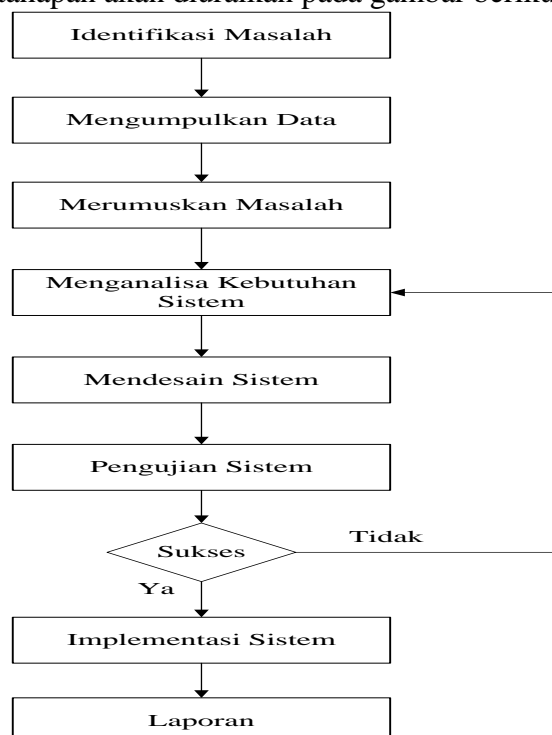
tahapan akan diuraikan pada gambar berikut

Identifikasi Masalah

Mengumpulkan Data

Merumuskan Masalah

Menganalisa Kebutuhan Sistem

Mendesain Sistem

Pengujian Sistem

Sukses

Tidak

Ya

Implementasi Sistem

Laporan